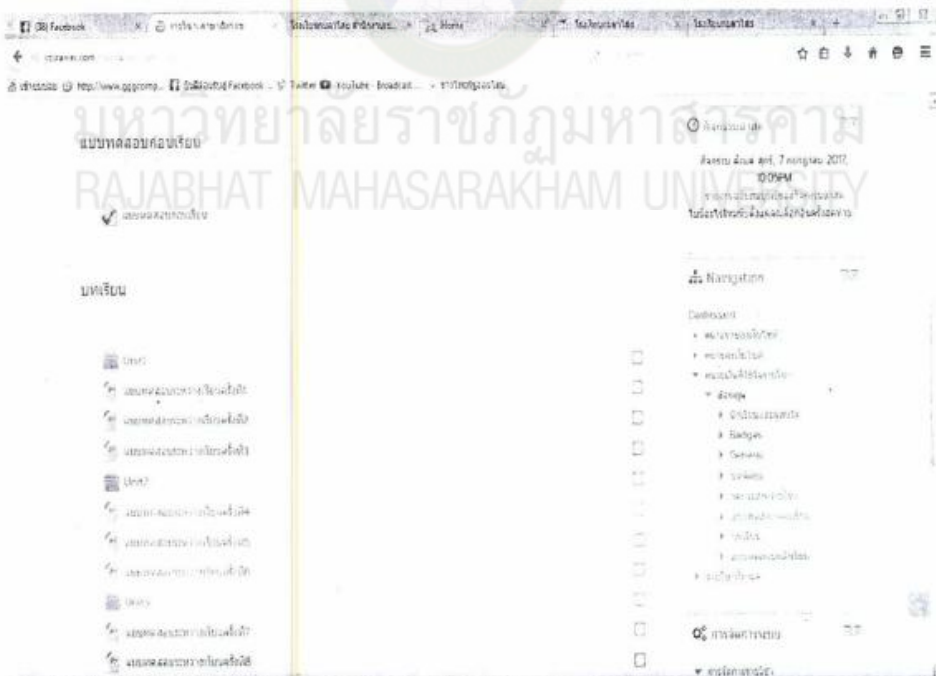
(38) Facebook | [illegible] | โรงเรียน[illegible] | Home | โรงเรียน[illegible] | โรงเรียน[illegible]

มหาวิทยาลัยราชภัฏมหาสารคาม
RAJABHAT MAHASARAKHAM UNIVERSITY

แบบทดสอบก่อนเรียน

แบบทดสอบก่อนเรียน

บทเรียน

Unit1

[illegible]

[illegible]

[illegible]

Unit2

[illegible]

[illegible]

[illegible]

Unit3

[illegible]

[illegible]

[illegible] 7, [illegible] 2017, 10:09PM

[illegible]

Navigation

Dashboard

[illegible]

Badges

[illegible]

การจัดการระบบ